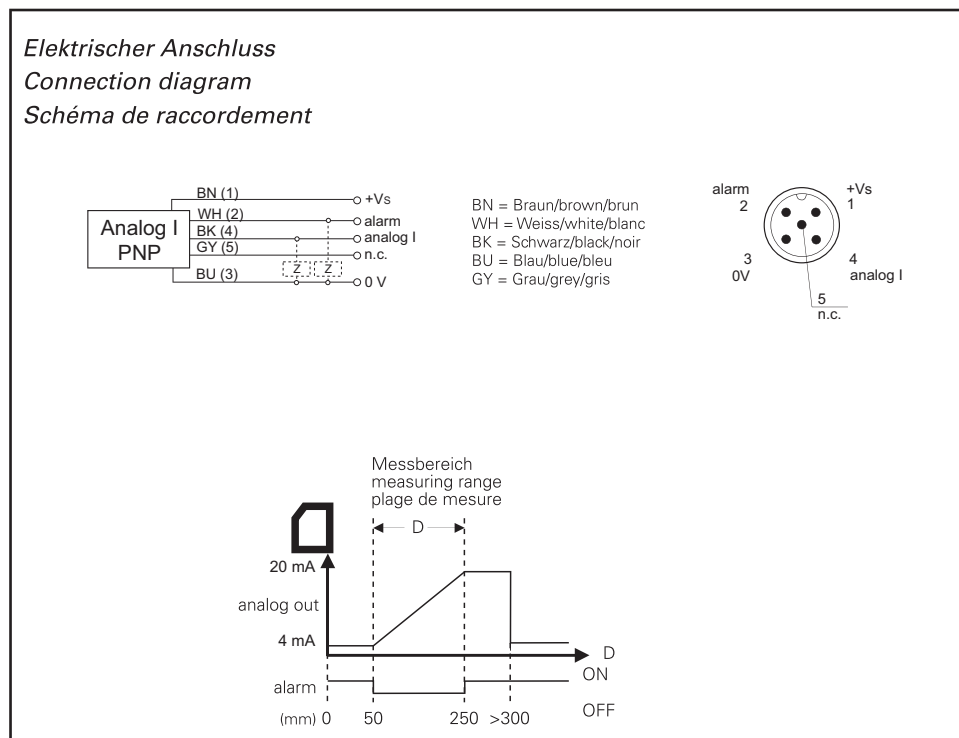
Elektrischer Anschluss
Connection diagram
Schéma de raccordement

Analog I
PNP

BN (1)
WH (2)
BK (4)
GY (5)
BU (3)

+Vs
alarm
analog I
n.c.
0 V

Z
Z

BN = Braun/brown/brun
WH = Weiss/white/blanc
BK = Schwarz/black/noir
BU = Blau/blue/bleu
GY = Grau/grey/gris

alarm
2
+Vs
1
3
0V
4
analog I
5
n.c.

Messbereich
measuring range
plage de mesure

D

20 mA
analog out
4 mA
alarm
D
ON
OFF
(mm) 0
50
250
>300